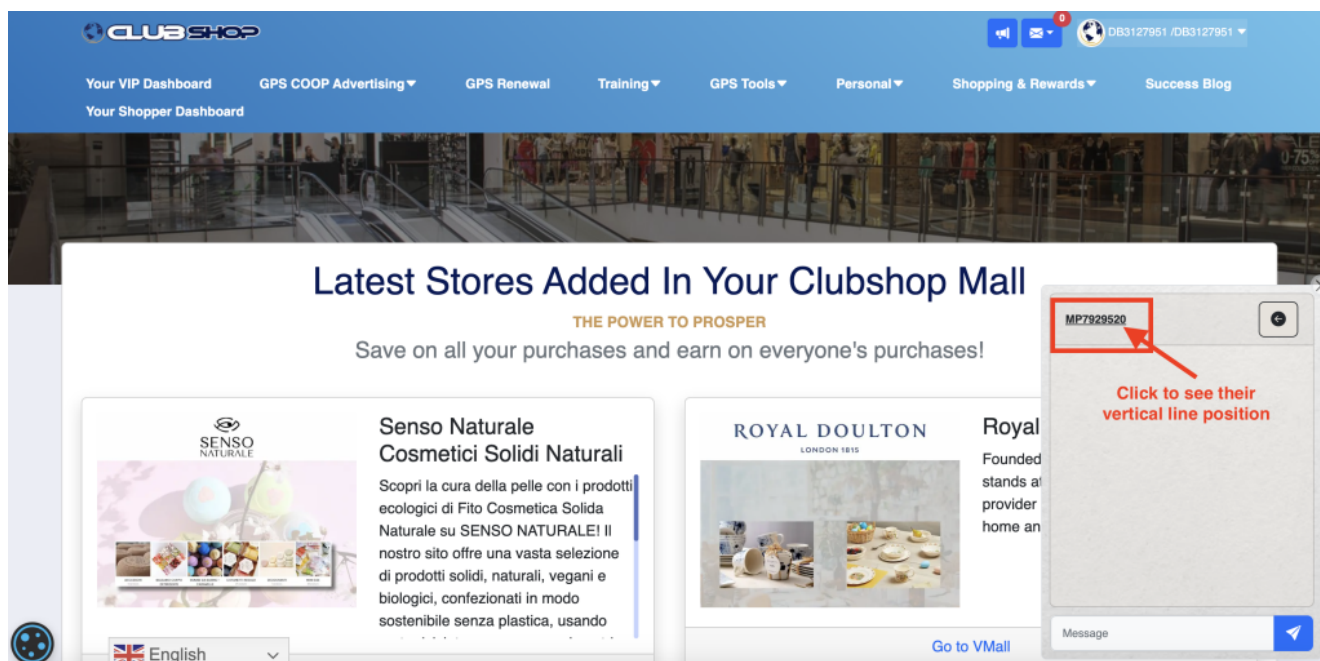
CLUBSHOP

0

DB3127951 /DB3127951

Your VIP Dashboard
GPS COOP Advertising
GPS Renewal
Training
GPS Tools
Personal
Shopping & Rewards
Success Blog
Your Shopper Dashboard

Latest Stores Added In Your Clubshop Mall

THE POWER TO PROSPER

Save on all your purchases and earn on everyone's purchases!

SENSO NATURALE

Senso Naturale Cosmetici Solidi Naturali

Scopri la cura della pelle con i prodotti ecologici di Fito Cosmetica Solida Naturale su SENSO NATURALE! Il nostro sito offre una vasta selezione di prodotti solidi, naturali, vegani e biologici, confezionati in modo sostenibile senza plastica, usando

English

ROYAL DOULTON
LONDON 1815

Royal

Founded stands at provider home an

Go to VMall

MP7929520

Click to see their vertical line position

Message